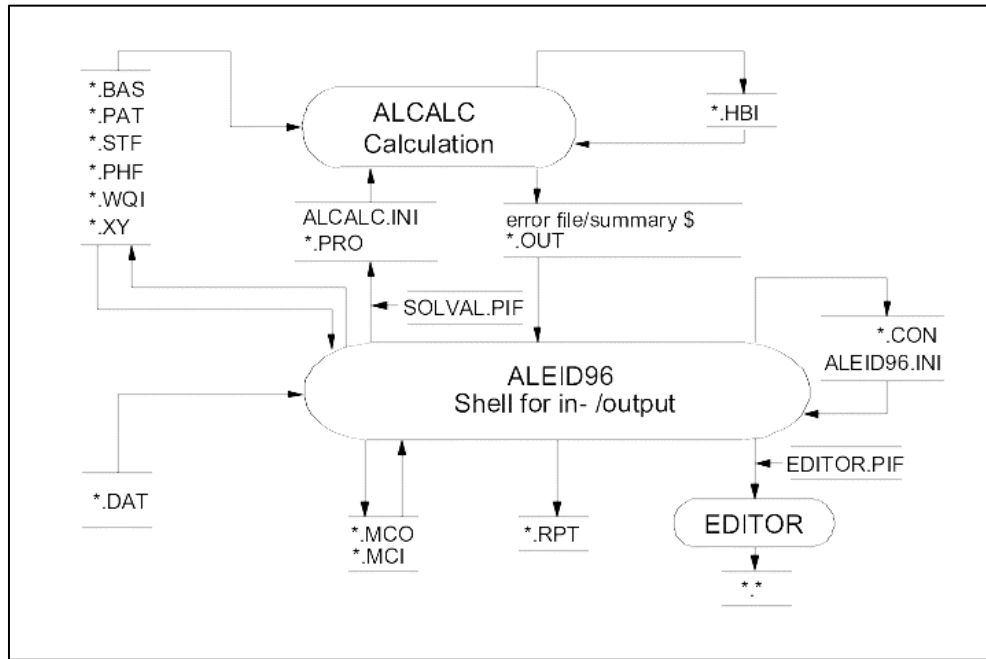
*.BAS
*.PAT
*.STF
*.PHF
*.WQI
*.XY

ALCALC
Calculation

*.HBI

ALCALC.INI
*.PRO

error file/summary $
*.OUT

SOLVAL.PIF

*.CON
ALEID96.INI

ALEID96
Shell for in- /output

*.DAT

EDITOR.PIF

*.MCO
*.MCI

*.RPT

EDITOR

*.*